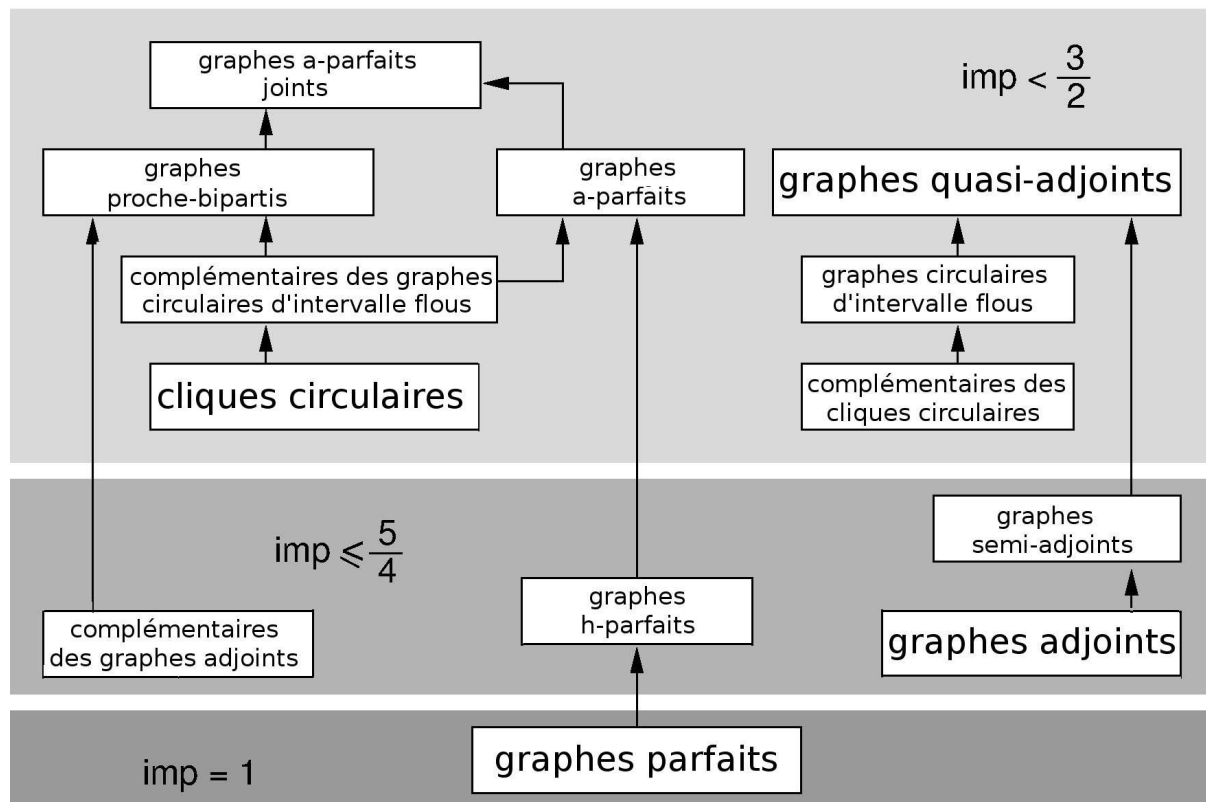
graphes a-parfaits joints

imp $< \frac{3}{2}$

graphes proche-bipartis

graphes a-parfaits

graphes quasi-adjoints

complémentaires des graphes circulaires d'intervalle flous

graphes circulaires d'intervalle flous

cliques circulaires

complémentaires des cliques circulaires

imp $\leqslant \frac{5}{4}$

graphes semi-adjoints

graphes h-parfaits

complémentaires des graphes adjoints

graphes adjoints

imp = 1

graphes parfaits